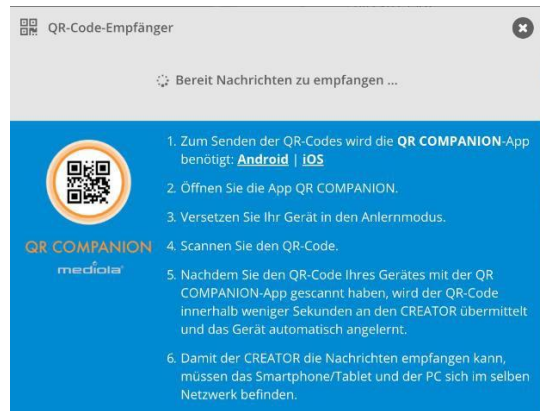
QR-Code-Empfänger

Bereit Nachrichten zu empfangen ...

QR COMPANION
mediola

1. Zum Senden der QR-Codes wird die **QR COMPANION**-App benötigt: **Android** | **iOS**

2. Öffnen Sie die App QR COMPANION.

3. Versetzen Sie Ihr Gerät in den Anlernmodus.

4. Scannen Sie den QR-Code.

5. Nachdem Sie den QR-Code Ihres Gerätes mit der QR COMPANION-App gescannt haben, wird der QR-Code innerhalb weniger Sekunden an den CREATOR übermittelt und das Gerät automatisch angelernt.

6. Damit der CREATOR die Nachrichten empfangen kann, müssen das Smartphone/Tablet und der PC sich im selben Netzwerk befinden.